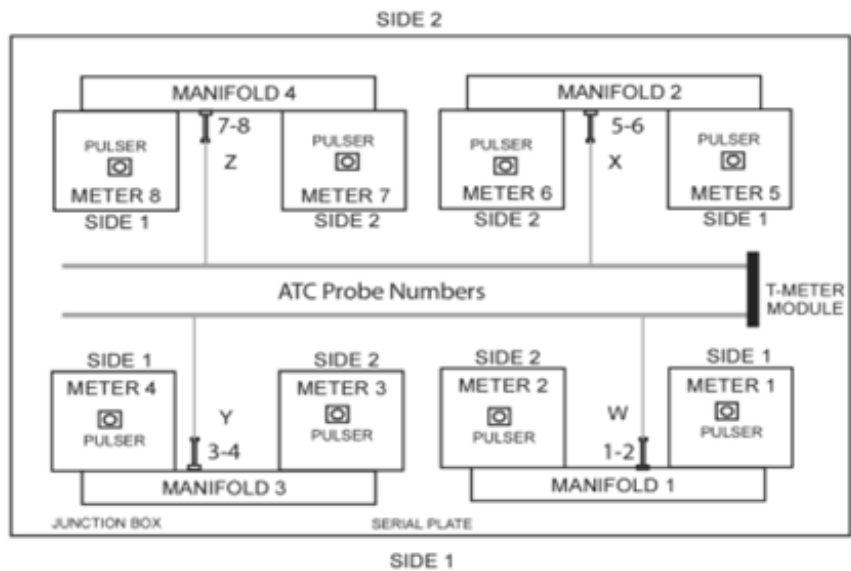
SIDE 2

MANIFOLD 4

PULSER
METER 8
SIDE 1

7-8
Z

PULSER
METER 7
SIDE 2

MANIFOLD 2

PULSER
METER 6
SIDE 2

5-6
X

PULSER
METER 5
SIDE 1

ATC Probe Numbers

T-METER MODULE

SIDE 1
METER 4
PULSER

Y
3-4

SIDE 2
METER 3
PULSER

MANIFOLD 3

SIDE 2
METER 2
PULSER

W
1-2

SIDE 1
METER 1
PULSER

MANIFOLD 1

JUNCTION BOX

SERIAL PLATE

SIDE 1